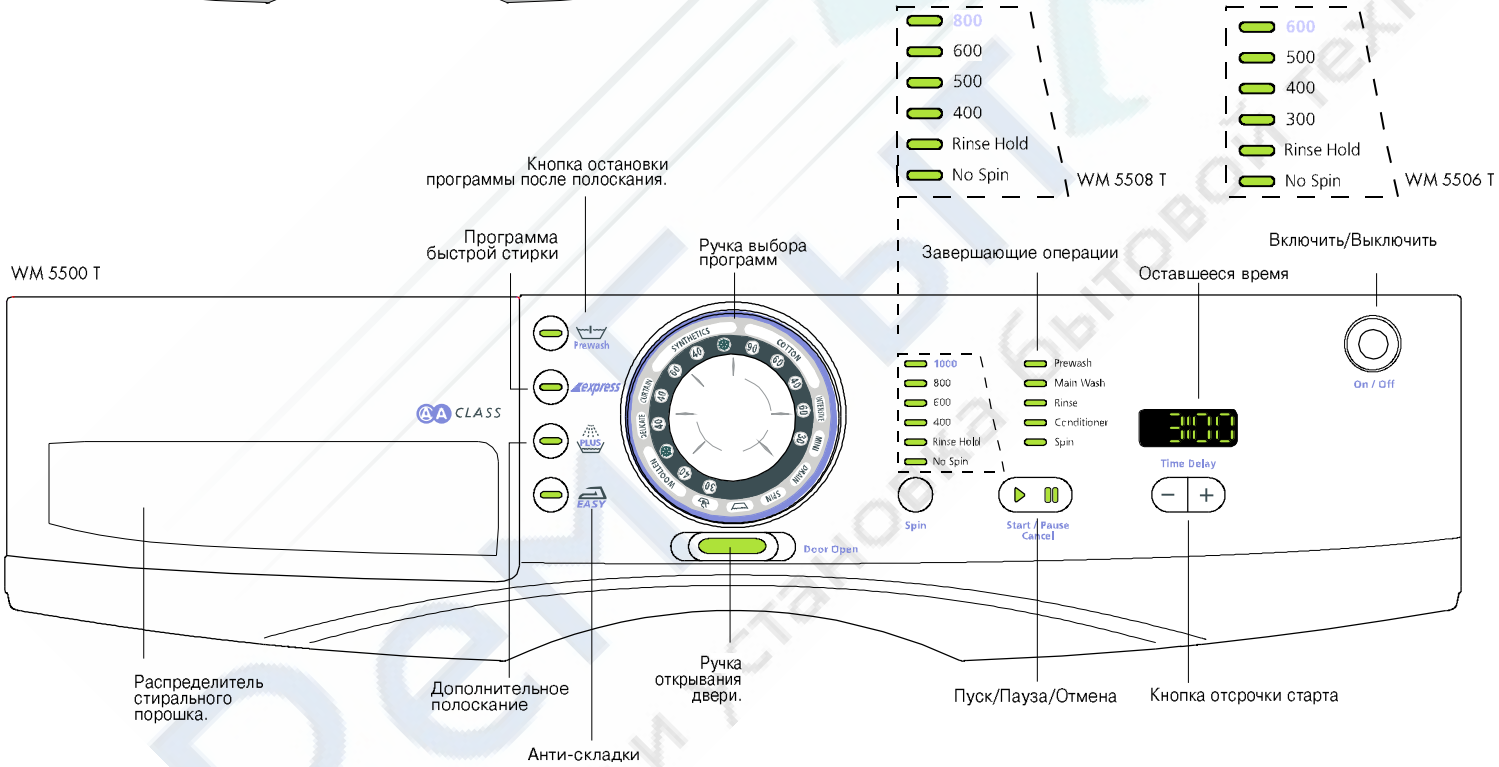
800
600
500
400
Rinse Hold
No Spin
WM 5508 T

600
500
400
300
Rinse Hold
No Spin
WM 5506 T

Кнопка остановки программы после полоскания.

Программа быстрой стирки

Ручка выбора программ

Завершающие операции

Включить/Выключить

Оставшееся время

WM 5500 T

Prewash
express
PLUS
EASY

AA CLASS

SYNTHETICS
COTTON
CURTAIN
DELICATE
WOOLLEN
INTENSIVE
MINI
DRAIN
SPIN
40
60
90
60
40
60
40
30
30
40

1000
800
600
400
Rinse Hold
No Spin

Prewash
Main Wash
Rinse
Conditioner
Spin

3:00

Time Delay

On / Off

Spin

Start / Pause
Cancel

Door Open

Распределитель стирального порошка.

Дополнительное полоскание

Ручка открывания двери.

Пуск/Пауза/Отмена

Кнопка отсрочки старта

Анти-складки